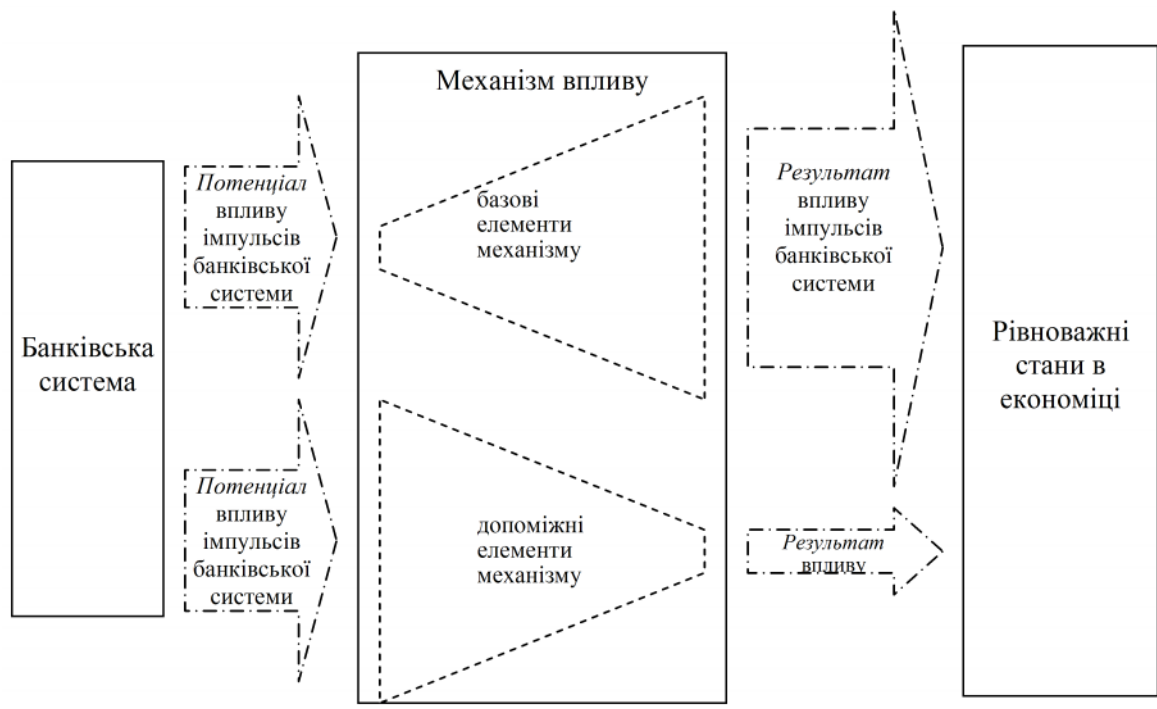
Банківська система

Потенціал впливу імпульсів банківської системи

Потенціал впливу імпульсів банківської системи

Механізм впливу

базові елементи механізму

допоміжні елементи механізму

Результат впливу імпульсів банківської системи

Результат впливу

Рівноважні стани в економіці